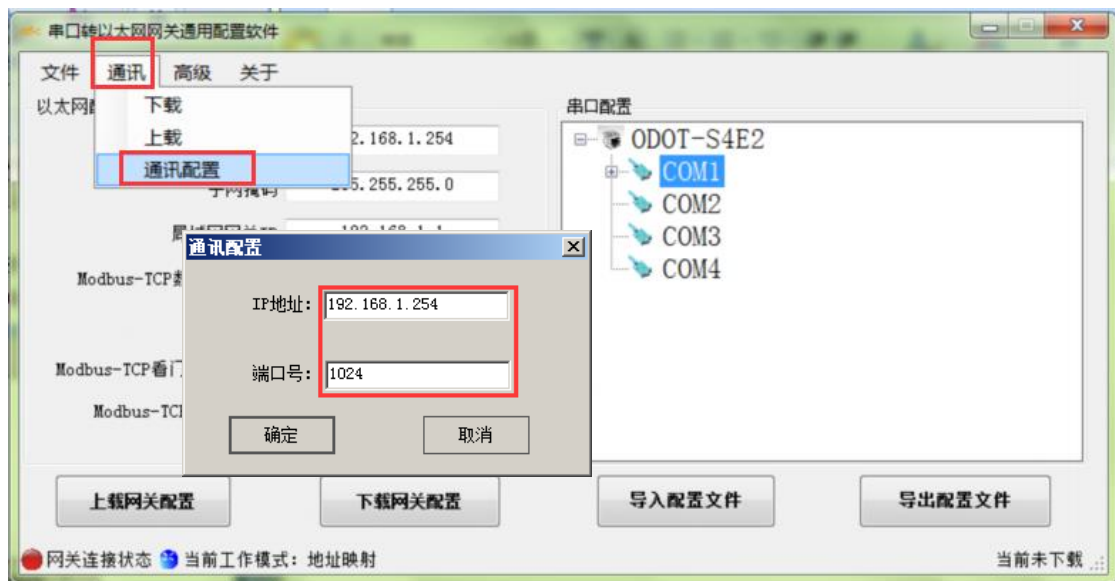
串口转以太网网关通用配置软件

文件 通讯 高级 关于

下载
上载
通讯配置

以太网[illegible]

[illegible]2.168.1.254
子网掩码 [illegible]55.255.255.0
局域网网关IP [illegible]

Modbus-TCP数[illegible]

Modbus-TCP看门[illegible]

Modbus-TC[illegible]

串口配置

ODOT-S4E2
COM1
COM2
COM3
COM4

通讯配置

IP地址: 192.168.1.254

端口号: 1024

确定 取消

上载网关配置 下载网关配置 导入配置文件 导出配置文件

网关连接状态 当前工作模式: 地址映射 当前未下载